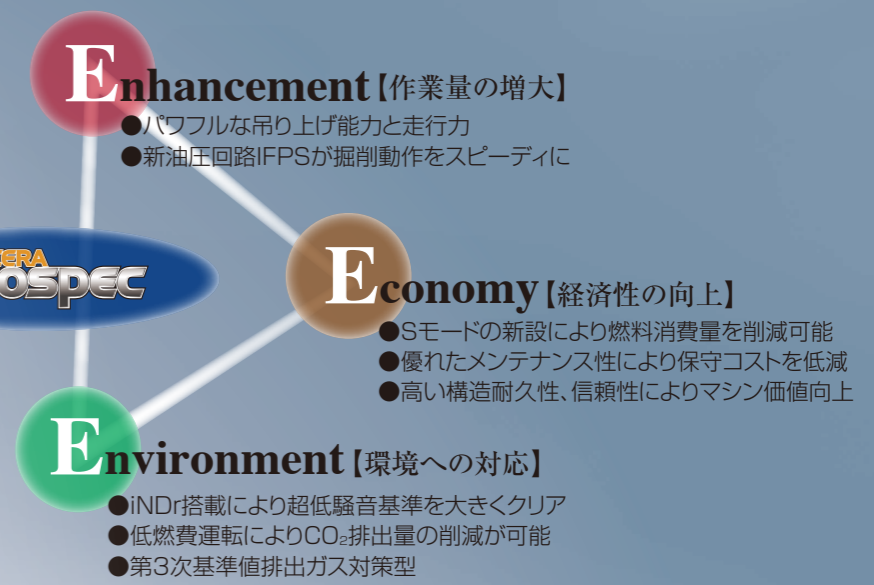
Enhancement【作業量の増大】
●パワフルな吊り上げ能力と走行力
●新油圧回路IFPSが掘削動作をスピーディに

ERA
OSPEC

Economy【経済性の向上】
●Sモードの新設により燃料消費量を削減可能
●優れたメンテナンス性により保守コストを低減
●高い構造耐久性、信頼性によりマシン価値向上

Environment【環境への対応】
●iNDr搭載により超低騒音基準を大きくクリア
●低燃費運転により$CO_2$排出量の削減が可能
●第3次基準値排出ガス対策型